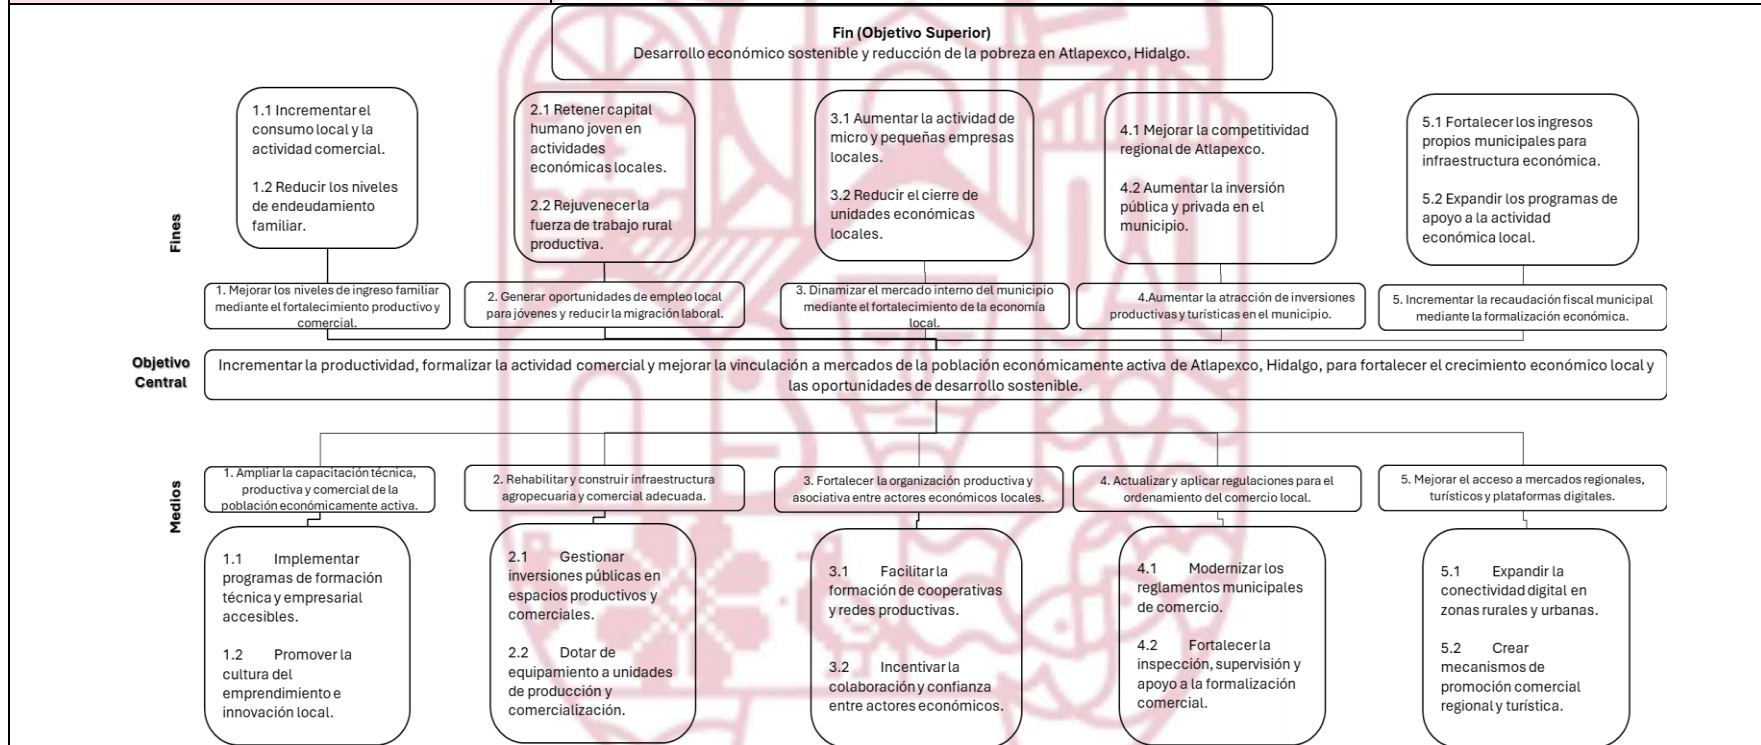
Fin (Objetivo Superior)
Desarrollo económico sostenible y reducción de la pobreza en Atlapexco, Hidalgo.

Fines

1.1 Incrementar el consumo local y la actividad comercial.

1.2 Reducir los niveles de endeudamiento familiar.

2.1 Retener capital humano joven en actividades económicas locales.

2.2 Rejuvenecer la fuerza de trabajo rural productiva.

3.1 Aumentar la actividad de micro y pequeñas empresas locales.

3.2 Reducir el cierre de unidades económicas locales.

4.1 Mejorar la competitividad regional de Atlapexco.

4.2 Aumentar la inversión pública y privada en el municipio.

5.1 Fortalecer los ingresos propios municipales para infraestructura económica.

5.2 Expandir los programas de apoyo a la actividad económica local.

1. Mejorar los niveles de ingreso familiar mediante el fortalecimiento productivo y comercial.

2. Generar oportunidades de empleo local para jóvenes y reducir la migración laboral.

3. Dinamizar el mercado interno del municipio mediante el fortalecimiento de la economía local.

4.Aumentar la atracción de inversiones productivas y turísticas en el municipio.

5. Incrementar la recaudación fiscal municipal mediante la formalización económica.

Objetivo Central

Incrementar la productividad, formalizar la actividad comercial y mejorar la vinculación a mercados de la población económicamente activa de Atlapexco, Hidalgo, para fortalecer el crecimiento económico local y las oportunidades de desarrollo sostenible.

Medios

1. Ampliar la capacitación técnica, productiva y comercial de la población económicamente activa.

2. Rehabilitar y construir infraestructura agropecuaria y comercial adecuada.

3. Fortalecer la organización productiva y asociativa entre actores económicos locales.

4. Actualizar y aplicar regulaciones para el ordenamiento del comercio local.

5. Mejorar el acceso a mercados regionales, turísticos y plataformas digitales.

1.1 Implementar programas de formación técnica y empresarial accesibles.

1.2 Promover la cultura del emprendimiento e innovación local.

2.1 Gestionar inversiones públicas en espacios productivos y comerciales.

2.2 Dotar de equipamiento a unidades de producción y comercialización.

3.1 Facilitar la formación de cooperativas y redes productivas.

3.2 Incentivar la colaboración y confianza entre actores económicos.

4.1 Modernizar los reglamentos municipales de comercio.

4.2 Fortalecer la inspección, supervisión y apoyo a la formalización comercial.

5.1 Expandir la conectividad digital en zonas rurales y urbanas.

5.2 Crear mecanismos de promoción comercial regional y turística.